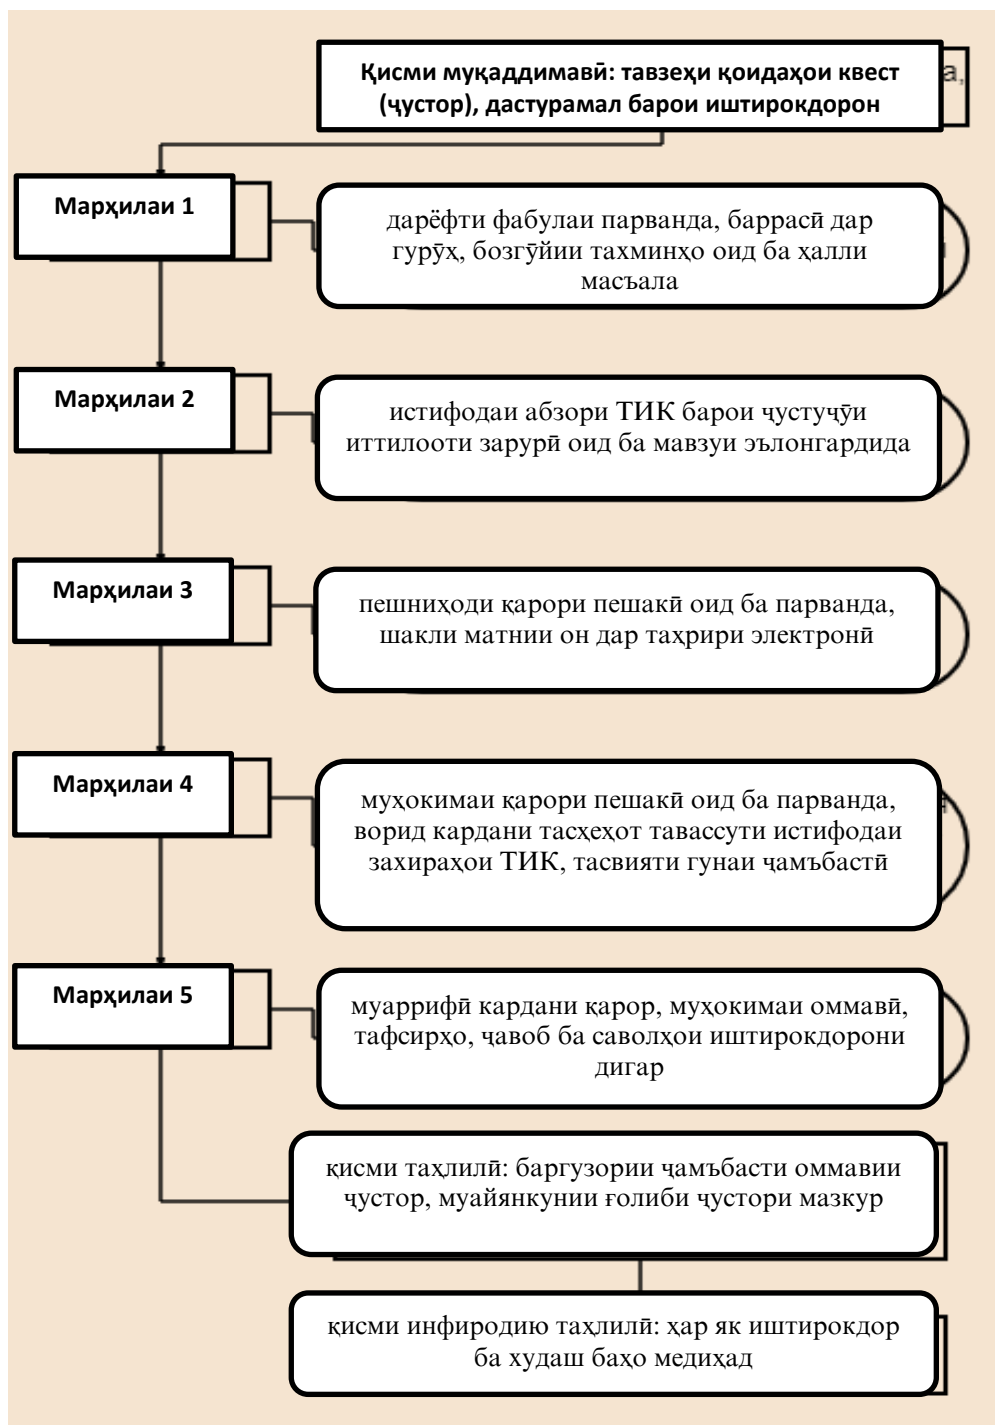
Қисми муқаддимавӣ: тавзеҳи қоидаҳои квест (ҷустор), дастурамал барои иштирокдорон

Марҳилаи 1

дарёфти фабулаи парванда, баррасӣ дар гурӯҳ, бозгӯйии тахминҳо оид ба ҳалли масъала

Марҳилаи 2

истифодаи абзори ТИК барои ҷустуҷӯи иттилооти зарурӣ оид ба мавзуи эълонгардида

Марҳилаи 3

пешниҳоди қарори пешакӣ оид ба парванда, шакли матнии он дар таҳрири электронӣ

Марҳилаи 4

муҳокимаи қарори пешакӣ оид ба парванда, ворид кардани тасҳеҳот тавассути истифодаи захираҳои ТИК, тасвияти гунаи ҷамъбастӣ

Марҳилаи 5

муаррифӣ кардани қарор, муҳокимаи оммавӣ, тафсирҳо, ҷавоб ба саволҳои иштирокдорони дигар

қисми таҳлилӣ: баргузори ҷамъбасти оммавии ҷустор, муайянкунии ғолиби ҷустори мазкур

қисми инфиродию таҳлилӣ: ҳар як иштирокдор ба худаш баҳо медиҳад